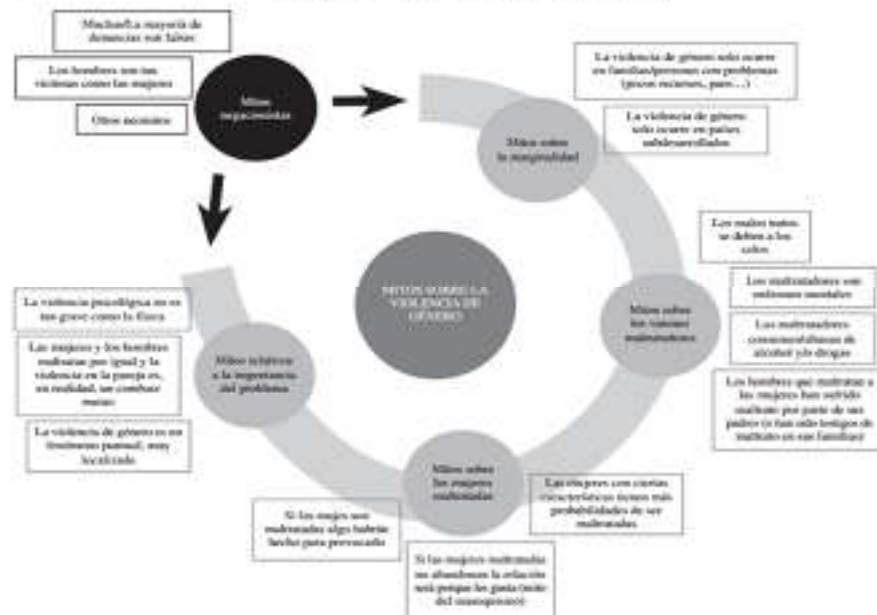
Mucha/La mayoría de denuncias son falsas

Los hombres son tan violentos como las mujeres

Otros neomitos

Mitos negacionistas

La violencia de género solo ocurre en familias/personas con problemas (pocos recursos, paro...)

La violencia de género solo ocurre en países subdesarrollados

Mitos sobre la marginalidad

Los malos tratos se deben a los celos

Los maltratadores son enfermos mentales

Los maltratadores consumen/abusan de alcohol y/o drogas

Los hombres que maltratan a las mujeres han sufrido maltrato por parte de sus padres (o han sido testigos de maltrato en sus familias)

Mitos sobre los varones maltratadores

MITOS SOBRE LA VIOLENCIA DE GÉNERO

La violencia psicológica no es tan grave como la física

Las mujeres y los hombres maltratan por igual y la violencia en la pareja es, en realidad, un combate mutuo

La violencia de género es un fenómeno puntual, muy localizado

Mitos relativos a la importancia del problema

Mitos sobre las mujeres maltratadas

Las mujeres con ciertas características tienen más probabilidades de ser maltratadas

Si las mujeres son maltratadas algo habrán hecho para provocarlo

Si las mujeres maltratadas no abandonan la relación será porque les gusta (mito del masoquismo)